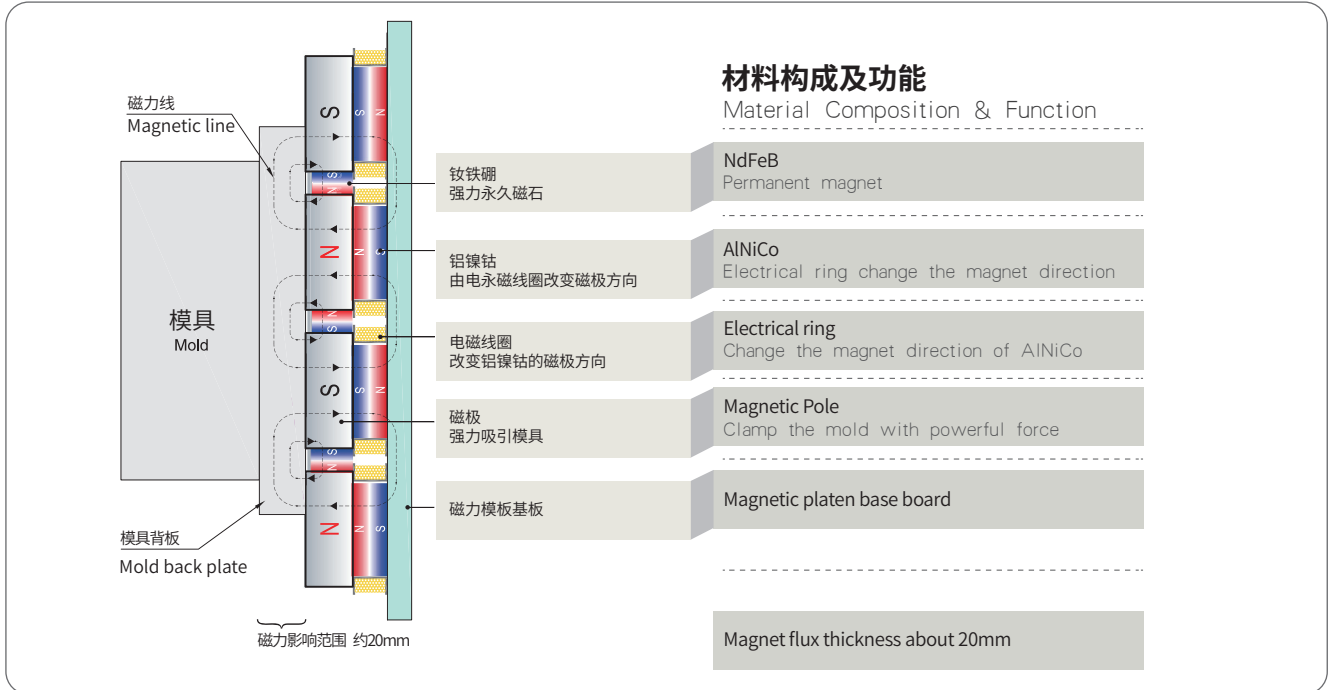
材料构成及功能
Material Composition & Function

磁力线
Magnetic line

模具
Mold

模具背板
Mold back plate

磁力影响范围 约20mm

S
N
S
N

钕铁硼
强力永久磁石

NdFeB
Permanent magnet

铝镍钴
由电永磁线圈改变磁极方向

AlNiCo
Electrical ring change the magnet direction

电磁线圈
改变铝镍钴的磁极方向

Electrical ring
Change the magnet direction of AlNiCo

磁极
强力吸引模具

Magnetic Pole
Clamp the mold with powerful force

磁力模板基板

Magnetic platen base board

Magnet flux thickness about 20mm